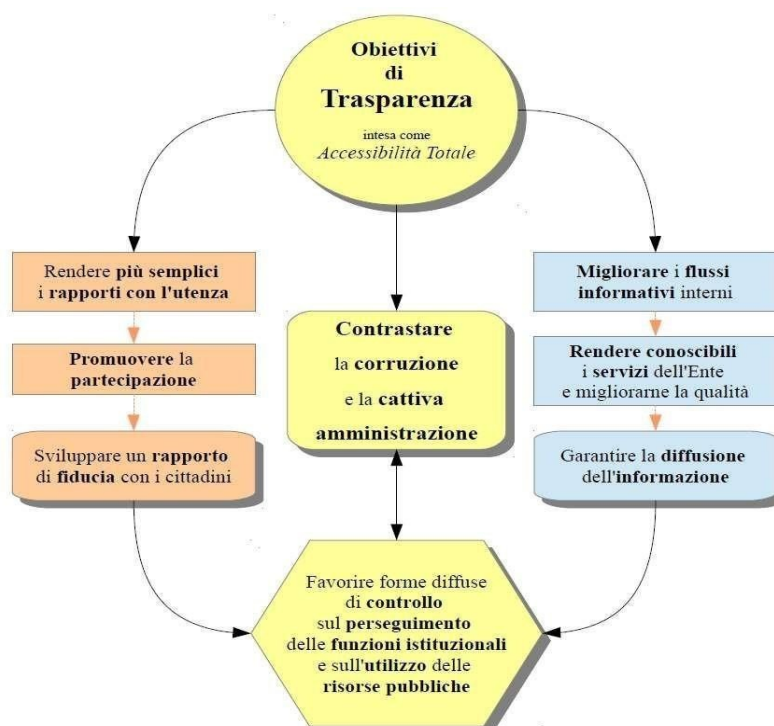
Obiettivi di Trasparenza

intesa come Accessibilità Totale

Rendere più semplici i rapporti con l'utenza

Promuovere la partecipazione

Sviluppare un rapporto di fiducia con i cittadini

Contrastare la corruzione e la cattiva amministrazione

Migliorare i flussi informativi interni

Rendere conoscibili i servizi dell'Ente e migliorarne la qualità

Garantire la diffusione dell'informazione

Favorire forme diffuse di controllo sul perseguimento delle funzioni istituzionali e sull'utilizzo delle risorse pubbliche